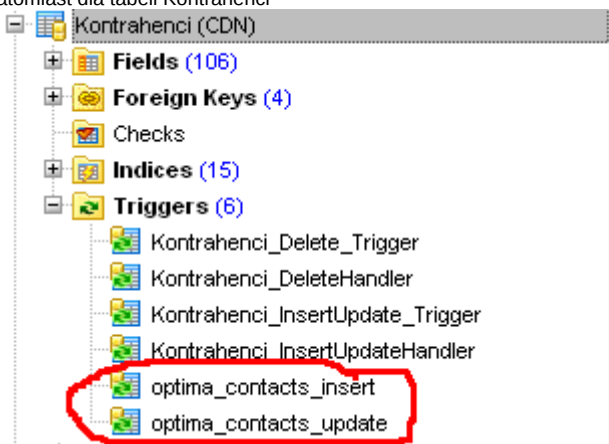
atomiast dla tabeli Kontrahenci

Kontrahenci (CDN)

Fields (106)

Foreign Keys (4)

Checks

Indices (15)

Triggers (6)

Kontrahenci_Delete_Trigger

Kontrahenci_DeleteHandler

Kontrahenci_InsertUpdate_Trigger

Kontrahenci_InsertUpdateHandler

optima_contacts_insert

optima_contacts_update